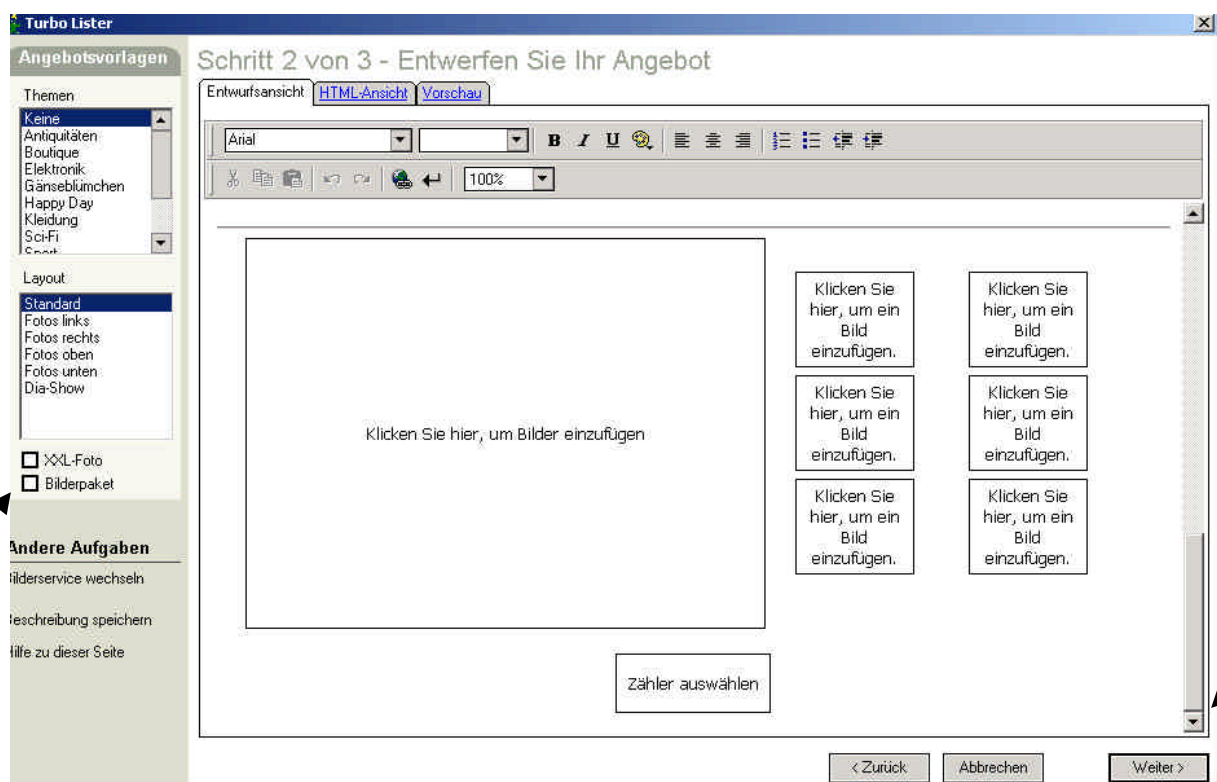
Turbo Lister

Angebotsvorlagen

Themen
Keine
Antiquitäten
Boutique
Elektronik
Gänseblümchen
Happy Day
Kleidung
Sci-Fi
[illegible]

Layout
Standard
Fotos links
Fotos rechts
Fotos oben
Fotos unten
Dia-Show

XXL-Foto
Bilderpaket

Andere Aufgaben
ilderservice wechseln
eschreibung speichern
ilfe zu dieser Seite

Schritt 2 von 3 - Entwerfen Sie Ihr Angebot

Entwurfsansicht | HTML-Ansicht | Vorschau

Arial

B I U

100%

Klicken Sie hier, um Bilder einzufügen

Klicken Sie hier, um ein Bild einzufügen.

Klicken Sie hier, um ein Bild einzufügen.

Klicken Sie hier, um ein Bild einzufügen.

Klicken Sie hier, um ein Bild einzufügen.

Klicken Sie hier, um ein Bild einzufügen.

Klicken Sie hier, um ein Bild einzufügen.

Zähler auswählen

< Zurück | Abbrechen | Weiter >